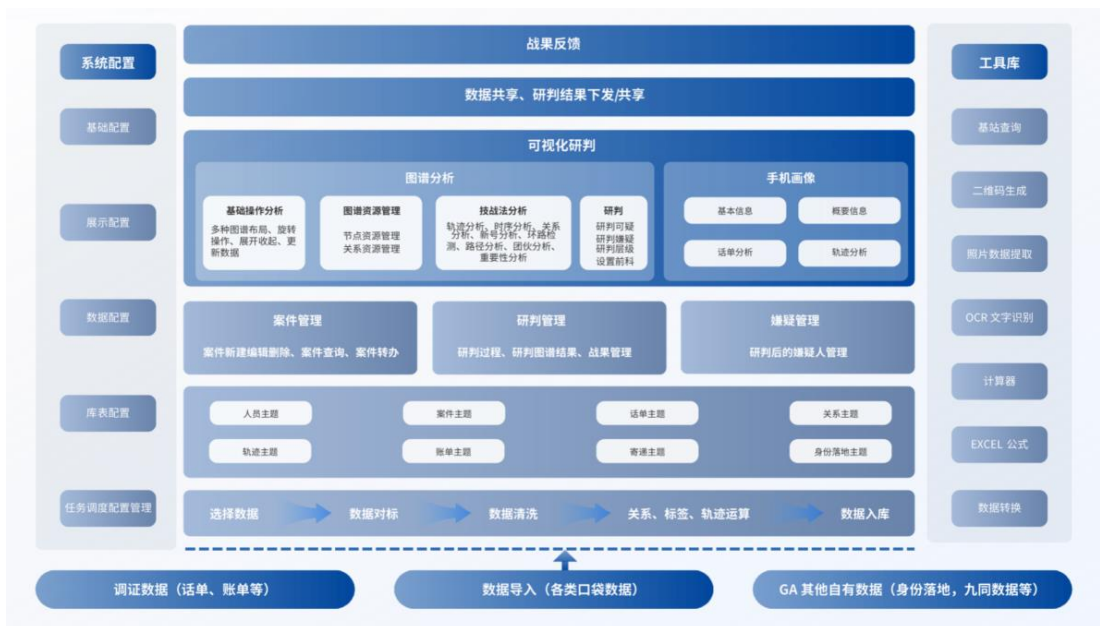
系统配置

基础配置

展示配置

数据配置

库表配置

任务调度配置管理

战果反馈

数据共享、研判结果下发/共享

可视化研判

图谱分析

基础操作分析
多种图谱布局、旋转操作、展开收起、更新数据

图谱资源管理
节点资源管理
关系资源管理

技战法分析
轨迹分析、时序分析、关系分析、新号分析、环路检测、路径分析、团伙分析、重要性分析

研判
研判可疑
研判嫌疑
研判层级
设置前科

手机画像

基本信息

概要信息

话单分析

轨迹分析

案件管理
案件新建编辑删除、案件查询、案件转办

研判管理
研判过程、研判图谱结果、战果管理

嫌疑管理
研判后的嫌疑人管理

人员主题

案件主题

话单主题

关系主题

轨迹主题

账单主题

寄递主题

身份落地主题

选择数据

数据对标

数据清洗

关系、标签、轨迹运算

数据入库

工具库

基站查询

二维码生成

照片数据提取

OCR 文字识别

计算器

EXCEL 公式

数据转换

调证数据（话单、账单等）

数据导入（各类口袋数据）

GA 其他自有数据（身份落地，九同数据等）